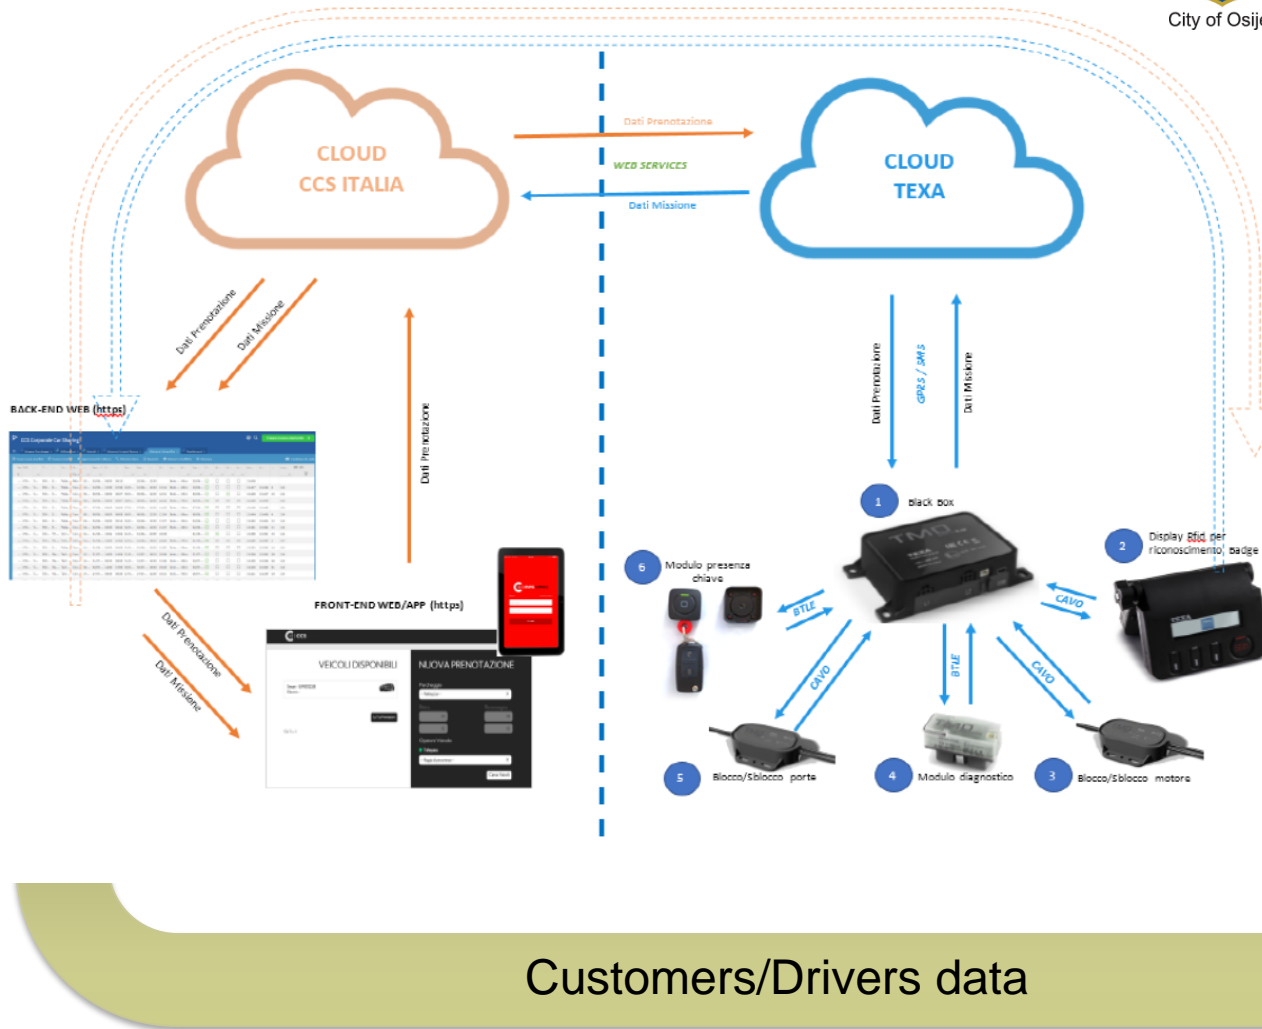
City of Osij

CLOUD
CCS ITALIA

Dati Prenotazione

WEB SERVICES

Dati Missione

CLOUD
TEXA

Dati Prenotazione

Dati Missione

BACK-END WEB (https)

Dati Prenotazione

Dati Prenotazione

GPRS / SMS

Dati Missione

1 Black Box

2 Display Rfid per riconoscimento Badge

6 Modulo presenza chiave

FRONT-END WEB/APP (https)

Dati Prenotazione

Dati Missione

VEICOLI DISPONIBILI

NUOVA PRENOTAZIONE

BTLE

CAVO

CAVO

BTLE

CAVO

5 Blocco/Sblocco porte

4 Modulo diagnostico

3 Blocco/Sblocco motore

Customers/Drivers data